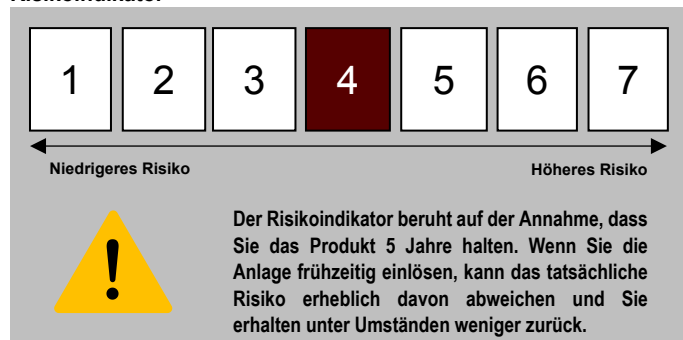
Risikoindikator

1 2 3 4 5 6 7

Niedrigeres Risiko

Höheres Risiko

!

Der Risikoindikator beruht auf der Annahme, dass Sie das Produkt 5 Jahre halten. Wenn Sie die Anlage frühzeitig einlösen, kann das tatsächliche Risiko erheblich davon abweichen und Sie erhalten unter Umständen weniger zurück.